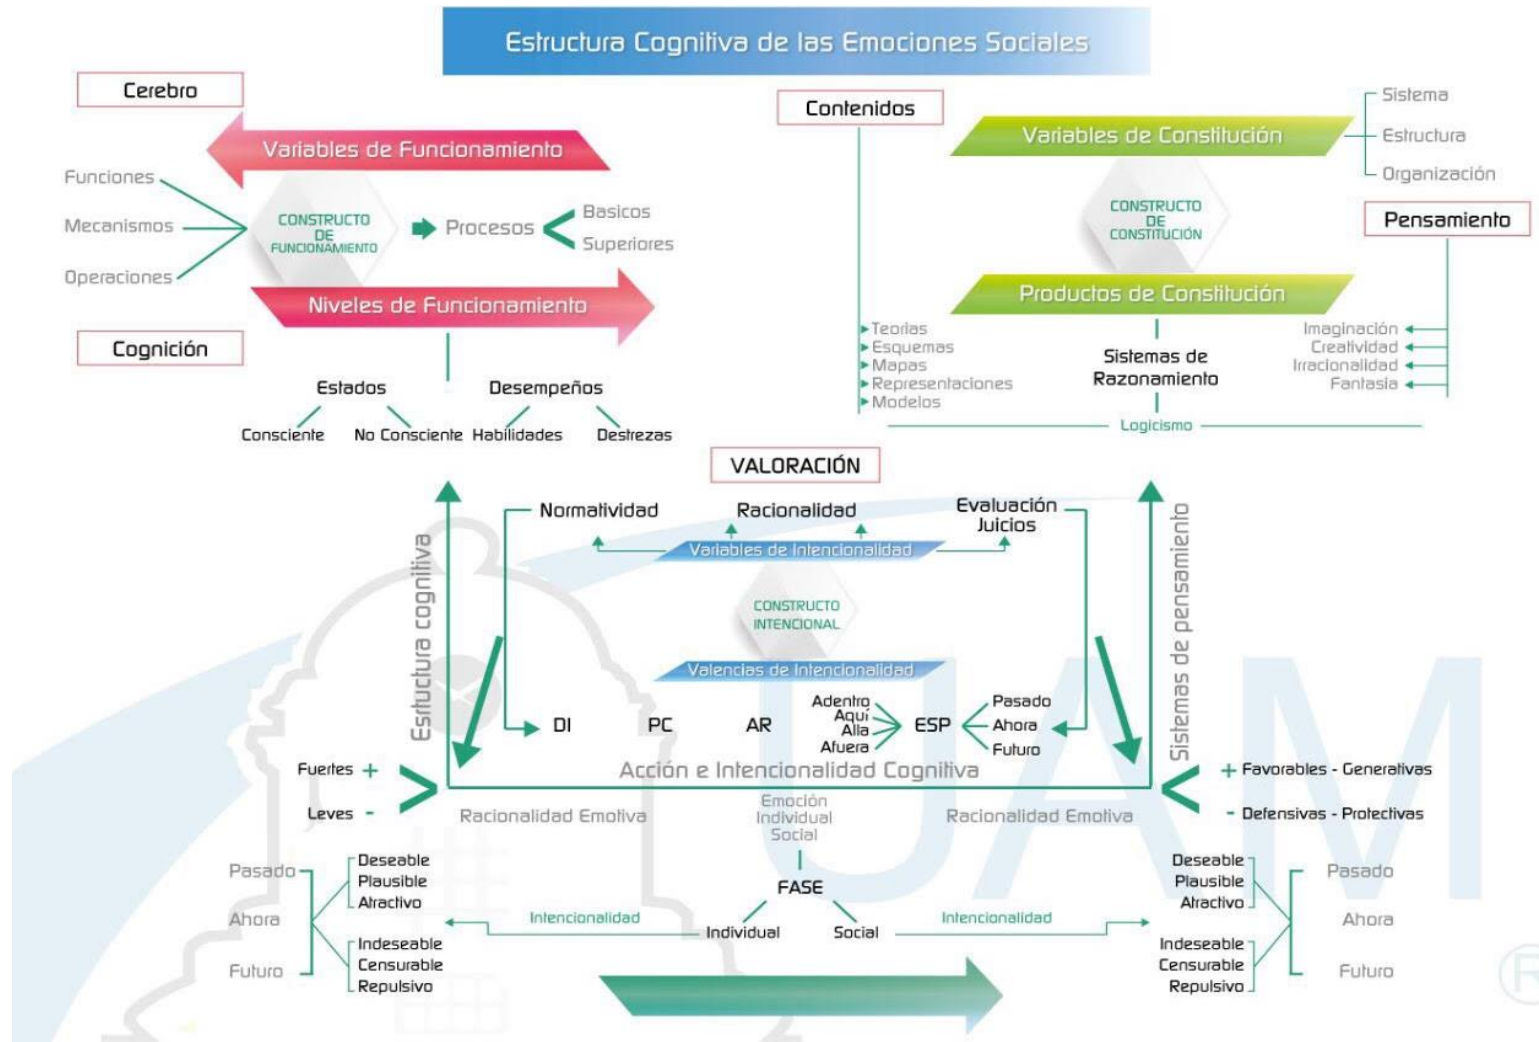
Estructura Cognitiva de las Emociones Sociales

Cerebro

Variables de Funcionamiento

Funciones
Mecanismos
Operaciones

CONSTRUCTO DE FUNCIONAMIENTO

Procesos
Basicos
Superiores

Niveles de Funcionamiento

Cognición

Estados
Consciente
No Consciente

Desempeños
Habilidades
Destrezas

Contenidos

Variables de Constitución

Sistema
Estructura
Organización

CONSTRUCTO DE CONSTITUCIÓN

Pensamiento

Productos de Constitución

Teorías
Esquemas
Mapas
Representaciones
Modelos

Sistemas de Razonamiento

Imaginación
Creatividad
Irracionalidad
Fantasía

Logicismo

VALORACIÓN

Estructura cognitiva

Normatividad
Racionalidad
Evaluación Juicios

Variables de Intencionalidad

CONSTRUCTO INTENCIONAL

Valencias de Intencionalidad

Sistemas de pensamiento

DI
PC
AR
Adentro
Aquí
Allá
Afuera
ESP
Pasado
Ahora
Futuro

Acción e Intencionalidad Cognitiva

Fuertes +
Leves -

Racionalidad Emotiva

Emoción
Individual
Social

Racionalidad Emotiva

+ Favorables - Generativas
- Defensivas - Protectivas

Pasado
Ahora
Futuro

Deseable
Plausible
Atractivo
Indeseable
Censurable
Repulsivo

FASE
Intencionalidad
Individual
Social
Intencionalidad

Deseable
Plausible
Atractivo
Indeseable
Censurable
Repulsivo

Pasado
Ahora
Futuro